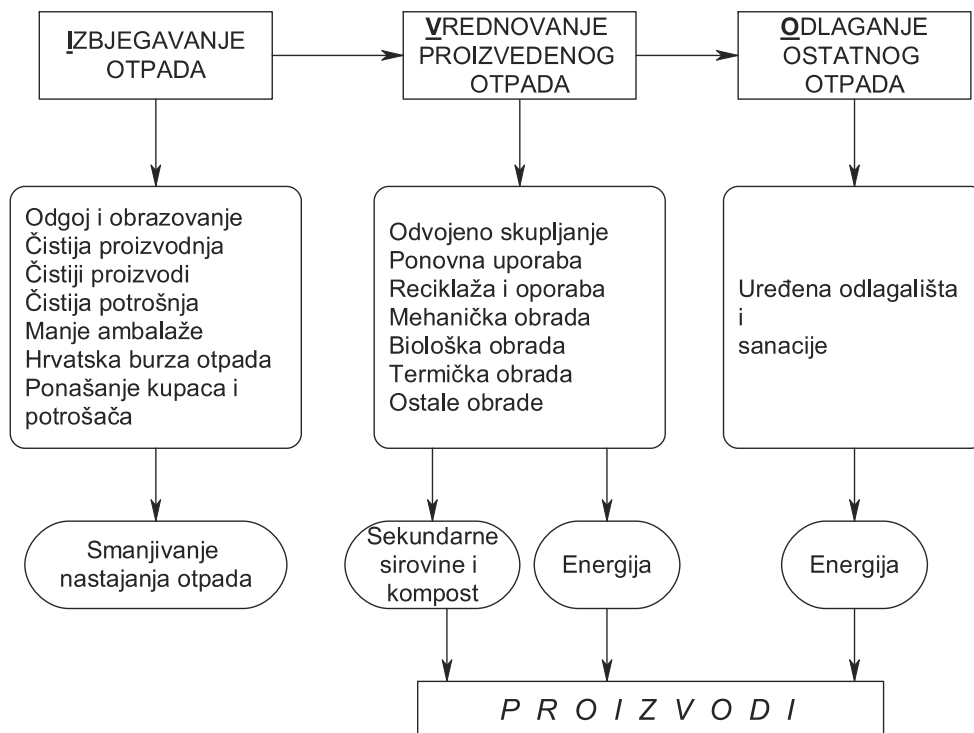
IZBJEGAVANJE OTPADA

VREDNOVANJE PROIZVEDENOG OTPADA

ODLAGANJE OSTATNOG OTPADA

Odgoj i obrazovanje
Čistija proizvodnja
Čistiji proizvodi
Čistija potrošnja
Manje ambalaže
Hrvatska burza otpada
Ponašanje kupaca i potrošača

Odvojeno skupljanje
Ponovna uporaba
Reciklaža i oporaba
Mehanička obrada
Biološka obrada
Termička obrada
Ostale obrade

Uređena odlagališta
i
sanacije

Smanjivanje nastajanja otpada

Sekundarne sirovine i kompost

Energija

Energija

P R O I Z V O D I